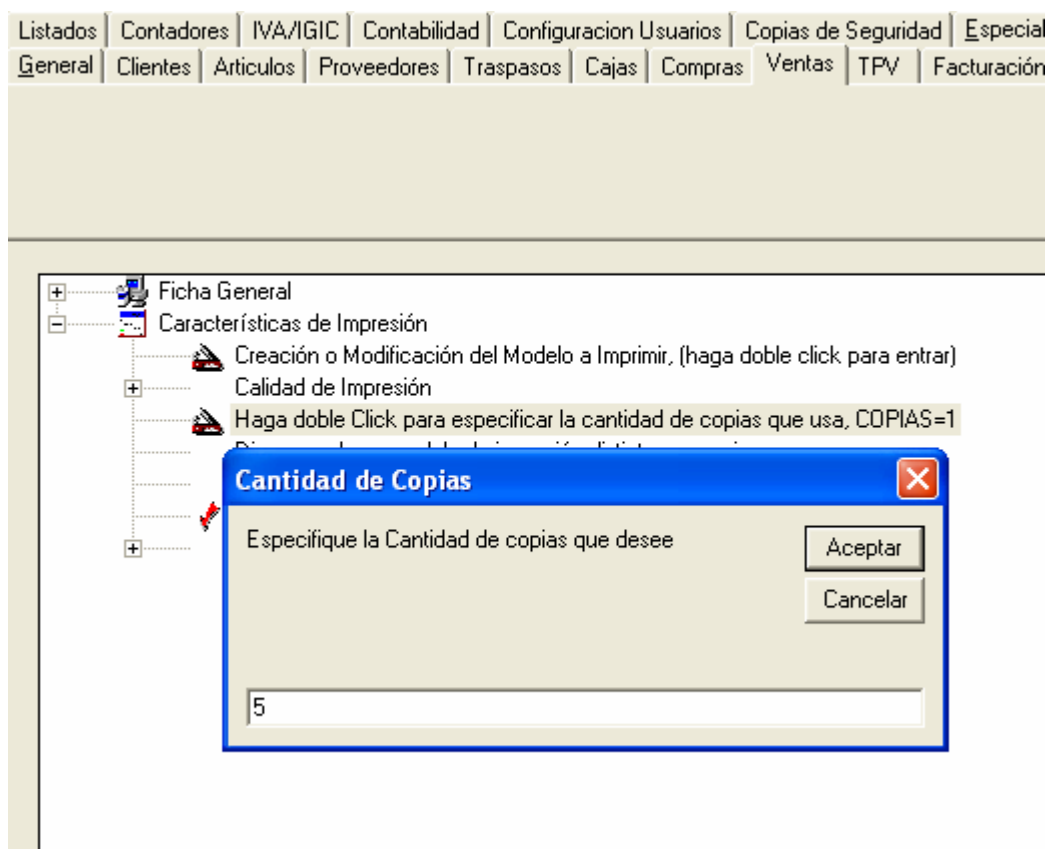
Listados | Contadores | IVA/IGIC | Contabilidad | Configuracion Usuarios | Copias de Seguridad | Especial
General | Clientes | Articulos | Proveedores | Traspasos | Cajas | Compras | Ventas | TPV | Facturación

Ficha General
Características de Impresión
Creación o Modificación del Modelo a Imprimir, (haga doble click para entrar)
Calidad de Impresión
Haga doble Click para especificar la cantidad de copias que usa, COPIAS=1
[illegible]

Cantidad de Copias
Especifique la Cantidad de copias que desee
Aceptar
Cancelar
5